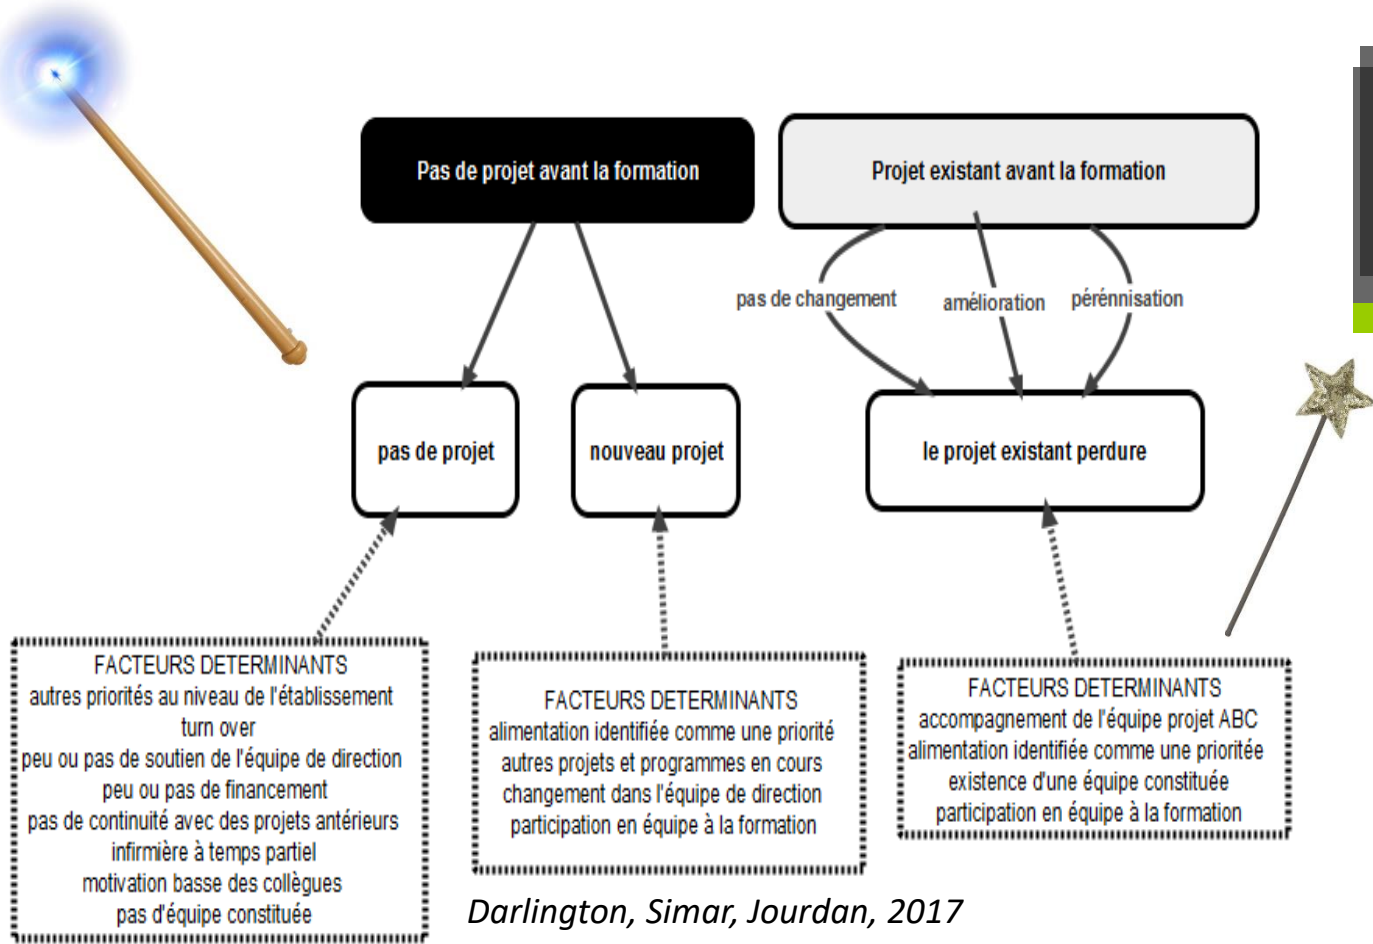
Pas de projet avant la formation

Projet existant avant la formation

pas de changement

amélioration

pérénnisation

pas de projet

nouveau projet

le projet existant perdure

FACTEURS DETERMINANTS
autres priorités au niveau de l'établissement
turn over
peu ou pas de soutien de l'équipe de direction
peu ou pas de financement
pas de continuité avec des projets antérieurs
infirmière à temps partiel
motivation basse des collègues
pas d'équipe constituée

FACTEURS DETERMINANTS
alimentation identifiée comme une priorité
autres projets et programmes en cours
changement dans l'équipe de direction
participation en équipe à la formation

FACTEURS DETERMINANTS
accompagnement de l'équipe projet ABC
alimentation identifiée comme une prioritée
existence d'une équipe constituée
participation en équipe à la formation

Darlington, Simar, Jourdan, 2017